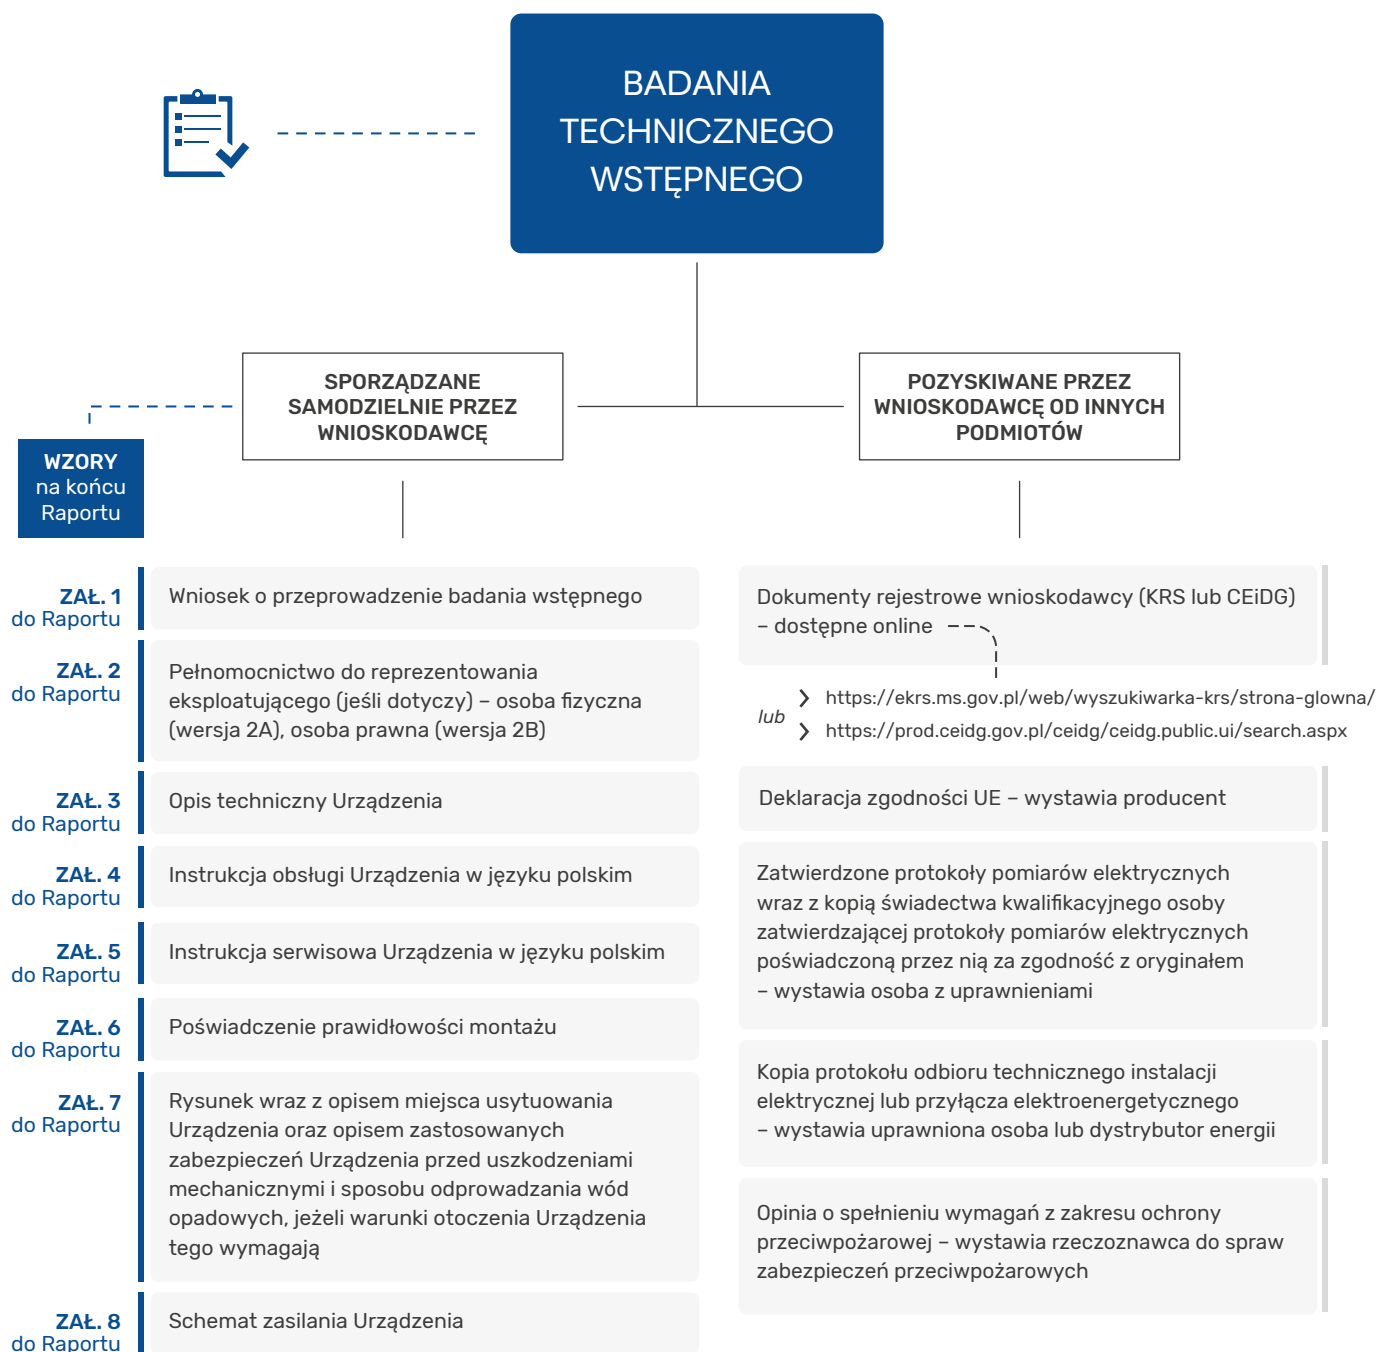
BADANIA TECHNICZNEGO WSTĘPNEGO

WZORY na końcu Raportu

SPORZĄDZANE SAMODZIELNIE PRZEZ WNIOSKODAWCĘ

POZYSKIWANE PRZEZ WNIOSKODAWCĘ OD INNYCH PODMIOTÓW

ZAŁ. 1 do Raportu
Wniosek o przeprowadzenie badania wstępnego

ZAŁ. 2 do Raportu
Pełnomocnictwo do reprezentowania eksploatującego (jeśli dotyczy) – osoba fizyczna (wersja 2A), osoba prawna (wersja 2B)

ZAŁ. 3 do Raportu
Opis techniczny Urządzenia

ZAŁ. 4 do Raportu
Instrukcja obsługi Urządzenia w języku polskim

ZAŁ. 5 do Raportu
Instrukcja serwisowa Urządzenia w języku polskim

ZAŁ. 6 do Raportu
Poświadczenie prawidłowości montażu

ZAŁ. 7 do Raportu
Rysunek wraz z opisem miejsca usytuowania Urządzenia oraz opisem zastosowanych zabezpieczeń Urządzenia przed uszkodzeniami mechanicznymi i sposobu odprowadzania wód opadowych, jeżeli warunki otoczenia Urządzenia tego wymagają

ZAŁ. 8 do Raportu
Schemat zasilania Urządzenia

Dokumenty rejestrowe wnioskodawcy (KRS lub CEiDG) – dostępne online

https://ekrs.ms.gov.pl/web/wyszukiwarka-krs/strona-glowna/
lub
https://prod.ceidg.gov.pl/ceidg/ceidg.public.ui/search.aspx

Deklaracja zgodności UE – wystawia producent

Zatwierdzone protokoły pomiarów elektrycznych wraz z kopią świadectwa kwalifikacyjnego osoby zatwierdzającej protokoły pomiarów elektrycznych poświadczoną przez nią za zgodność z oryginałem – wystawia osoba z uprawnieniami

Kopia protokołu odbioru technicznego instalacji elektrycznej lub przyłącza elektroenergetycznego – wystawia uprawniona osoba lub dystrybutor energii

Opinia o spełnieniu wymagań z zakresu ochrony przeciwpożarowej – wystawia rzeczoznawca do spraw zabezpieczeń przeciwpożarowych